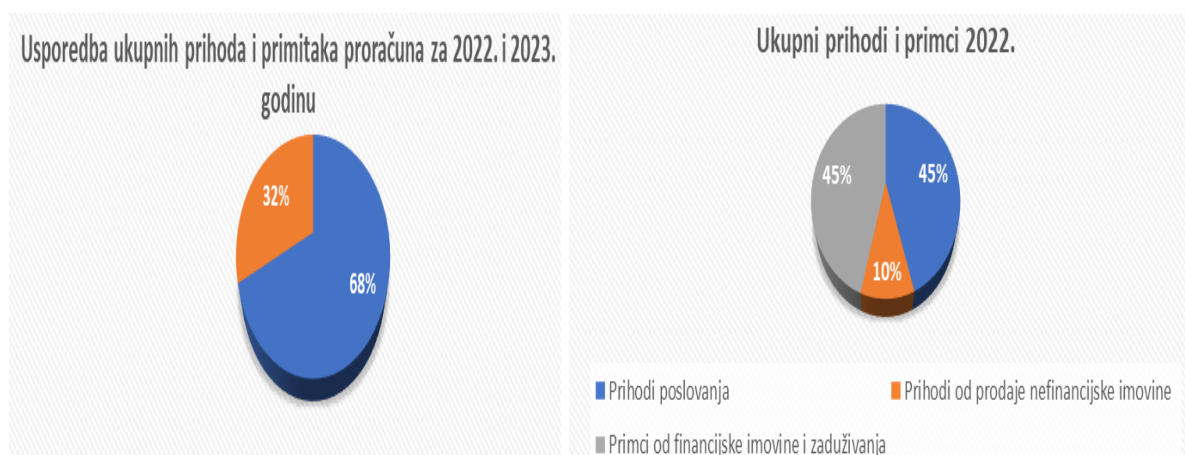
Usporedba ukupnih prihoda i primitaka proračuna za 2022. i 2023. godinu

32%

68%

Ukupni prihodi i primci 2022.

45%

45%

10%

Prihodi poslovanja

Prihodi od prodaje nefinancijske imovine

Primci od financijske imovine i zaduživanja